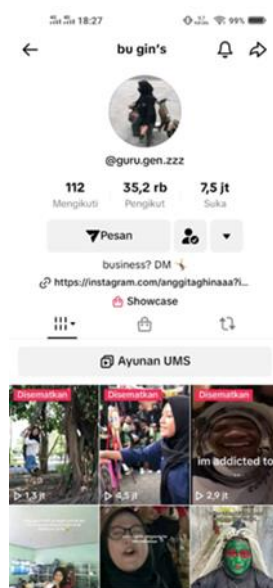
18:27
99%

bu gin's

@guru.gen.zzz

112
Mengikuti

35,2 rb
Pengikut

7,5 jt
Suka

Pesan

business? DM
https://instagram.com/anggitaghinaaa?i...
Showcase

Ayunan UMS

Disematkan
1,3 jt

Disematkan
4,5 jt

Disematkan
im addicted to
2,9 jt